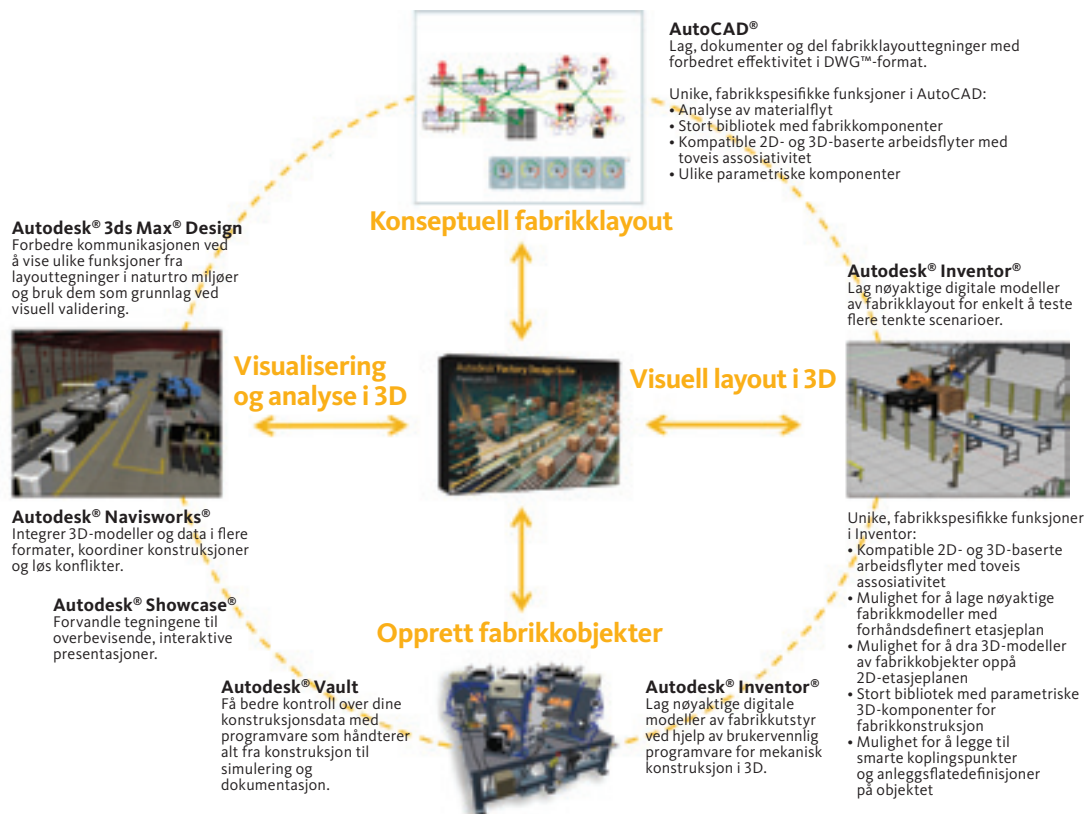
AutoCAD®
Lag, dokumenter og del fabrikklayouttegninger med forbedret effektivitet i DWG™-format.

Unike, fabrikkspesifikke funksjoner i AutoCAD:
• Analyse av materialflyt
• Stort bibliotek med fabrikkomponenter
• Kompatible 2D- og 3D-baserte arbeidsflyter med toveis assosiativitet
• Ulike parametriske komponenter

Konseptuell fabrikklayout

Autodesk® 3ds Max® Design
Forbedre kommunikasjonen ved å vise ulike funksjoner fra layouttegninger i naturtro miljøer og bruk dem som grunnlag ved visuell validering.

Autodesk® Inventor®
Lag nøyaktige digitale modeller av fabrikklayout for enkelt å teste flere tenkte scenarioer.

Visualisering og analyse i 3D

Visuell layout i 3D

Autodesk® Navisworks®
Integrer 3D-modeller og data i flere formater, koordiner konstruksjoner og løs konflikter.

Unike, fabrikkspesifikke funksjoner i Inventor:
• Kompatible 2D- og 3D-baserte arbeidsflyter med toveis assosiativitet
• Mulighet for å lage nøyaktige fabrikkmodeller med forhåndsdefinert etasjeplan
• Mulighet for å dra 3D-modeller av fabrikkobjekter oppå 2D-etasjeplanen
• Stort bibliotek med parametriske 3D-komponenter for fabrikkonstruksjon
• Mulighet for å legge til smarte koplingspunkter og anleggsflatedefinisjoner på objektet

Autodesk® Showcase®
Forvandle tegningene til overbevisende, interaktive presentasjoner.

Opprett fabrikkobjekter

Autodesk® Vault
Få bedre kontroll over dine konstruksjonsdata med programvare som håndterer alt fra konstruksjon til simulering og dokumentasjon.

Autodesk® Inventor®
Lag nøyaktige digitale modeller av fabrikkutstyr ved hjelp av brukervennlig programvare for mekanisk konstruksjon i 3D.